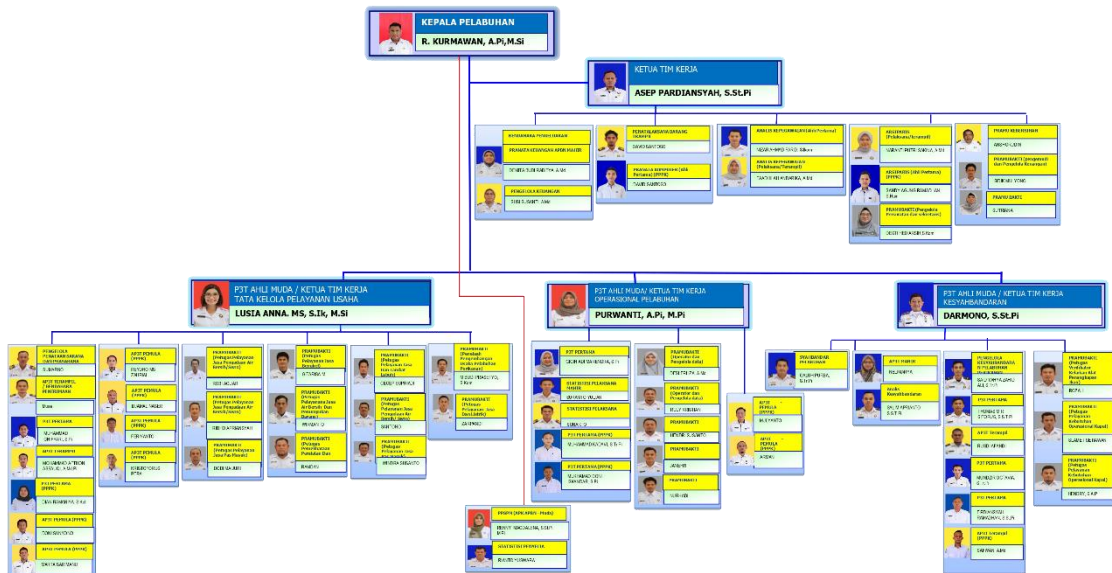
KEPALA PELABUHAN
R. KURMAWAN, A.Pi,M.Si

KETUA TIM KERJA
ASEP PARDIANSYAH, S.St.Pi

P3T AHLI MUDA / KETUA TIM KERJA
TATA KELOLA PELAYANAN USAHA
LUSIA ANNA. MS, S.Ik, M.Si

P3T AHLI MUDA/ KETUA TIM KERJA
OPERASIONAL PELABUHAN
PURWANTI, A.Pi, M.Pi

P3T AHLI MUDA / KETUA TIM KERJA
KESYAHBANDARAN
DARMONO, S.St.Pi

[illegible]